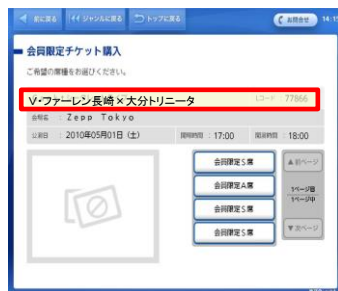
◀ 前に戻る
ｲﾍﾞｼﾞｬﾝﾙに戻る
トップに戻る
お問合せ
14:1

会員限定チケット購入
ご希望の席種をお選びください。

V･ファーレン長崎×大分トリニータ
Lコード：77866
会場名　Zepp Tokyo
公演日　2010年05月01日（土）
開場時間　17:00
開演時間　18:00

会員限定S席
会員限定A席
会員限定S席
会員限定S席

▲前ページ
1ページ目
1ページ中
▼次ページ